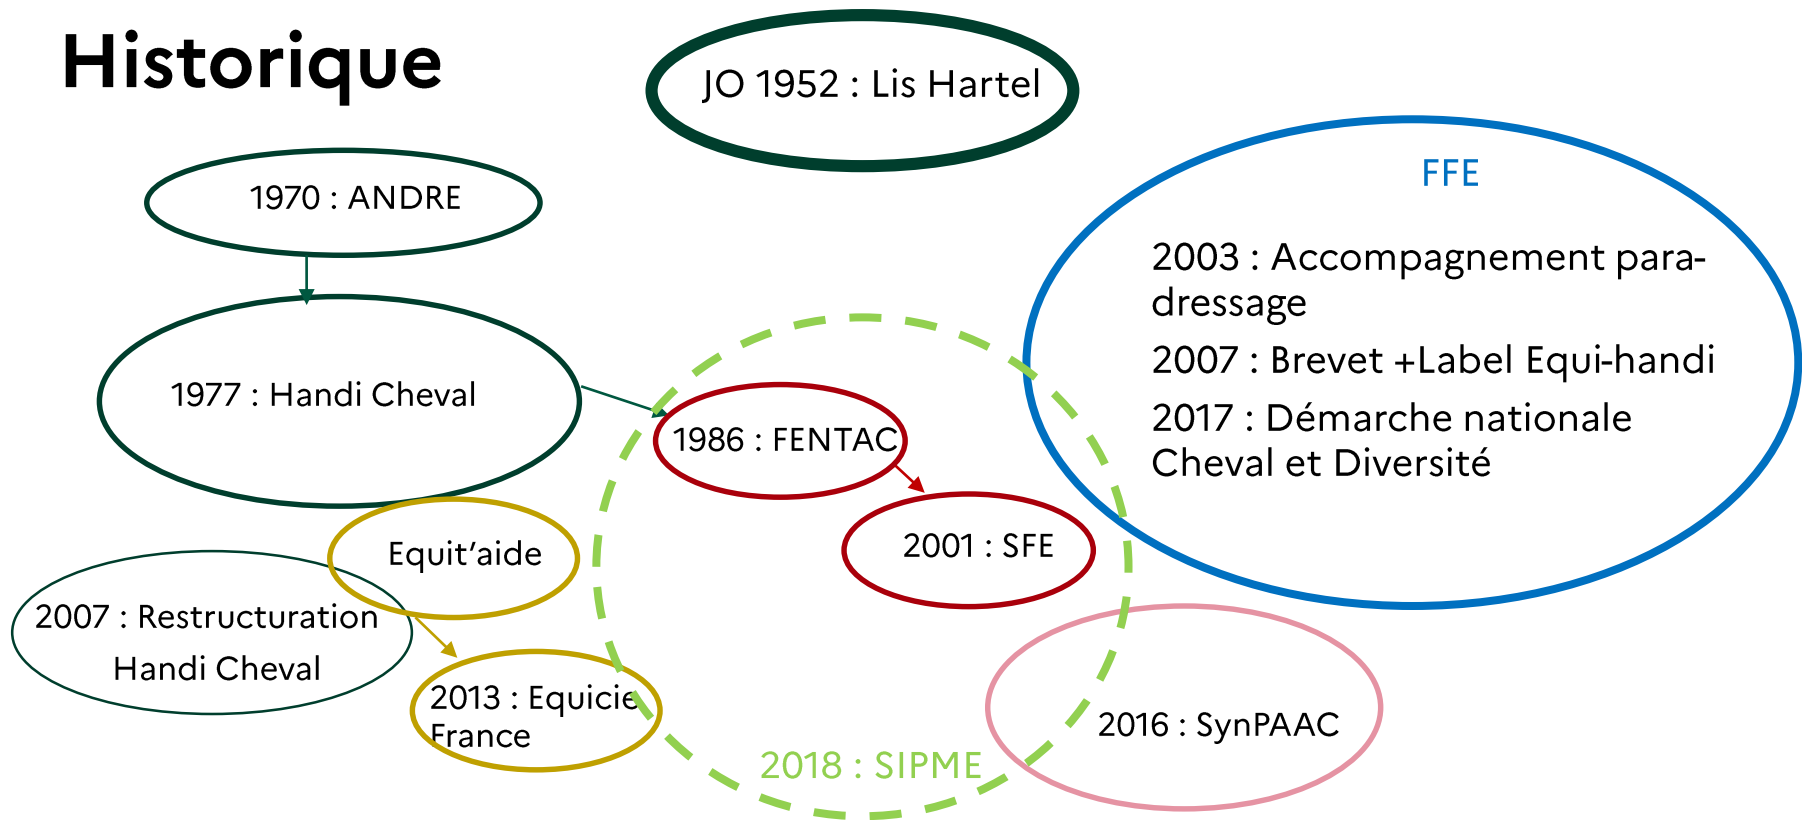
Historique

JO 1952 : Lis Hartel

1970 : ANDRE

1977 : Handi Cheval

FFE

2003 : Accompagnement para-dressage

2007 : Brevet +Label Equi-handi

2017 : Démarche nationale Cheval et Diversité

1986 : FENTAC

2001 : SFE

Equit'aide

2007 : Restructuration Handi Cheval

2013 : Equicie France

2018 : SIPME

2016 : SynPAAC